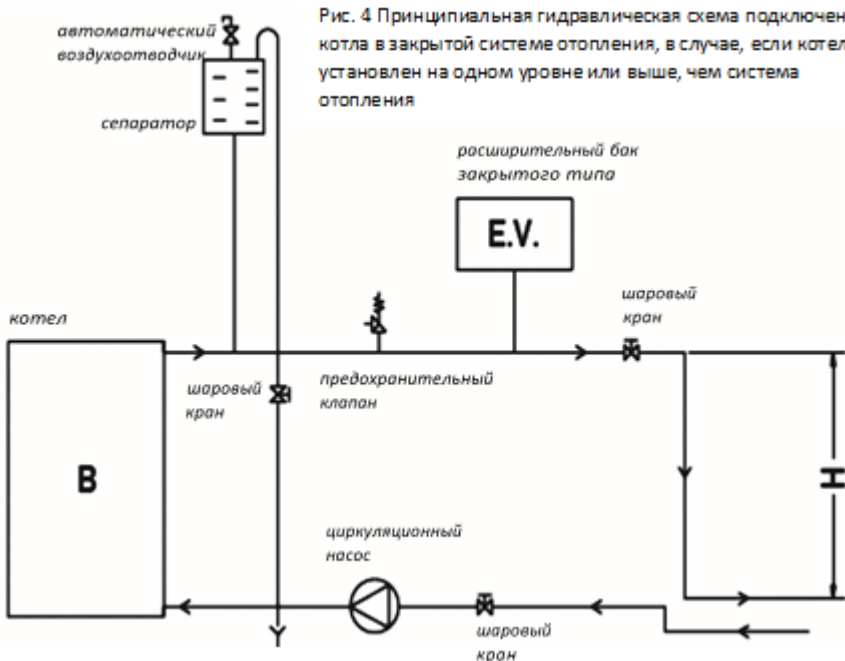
Рис. 4 Принципиальная гидравлическая схема подключен котла в закрытой системе отопления, в случае, если котел установлен на одном уровне или выше, чем система отопления

автоматический воздухоотводчик

сепаратор

расширительный бак закрытого типа

E.V.

шаровый кран

котел

шаровый кран

предохранительный клапан

B

H

циркуляционный насос

шаровый кран